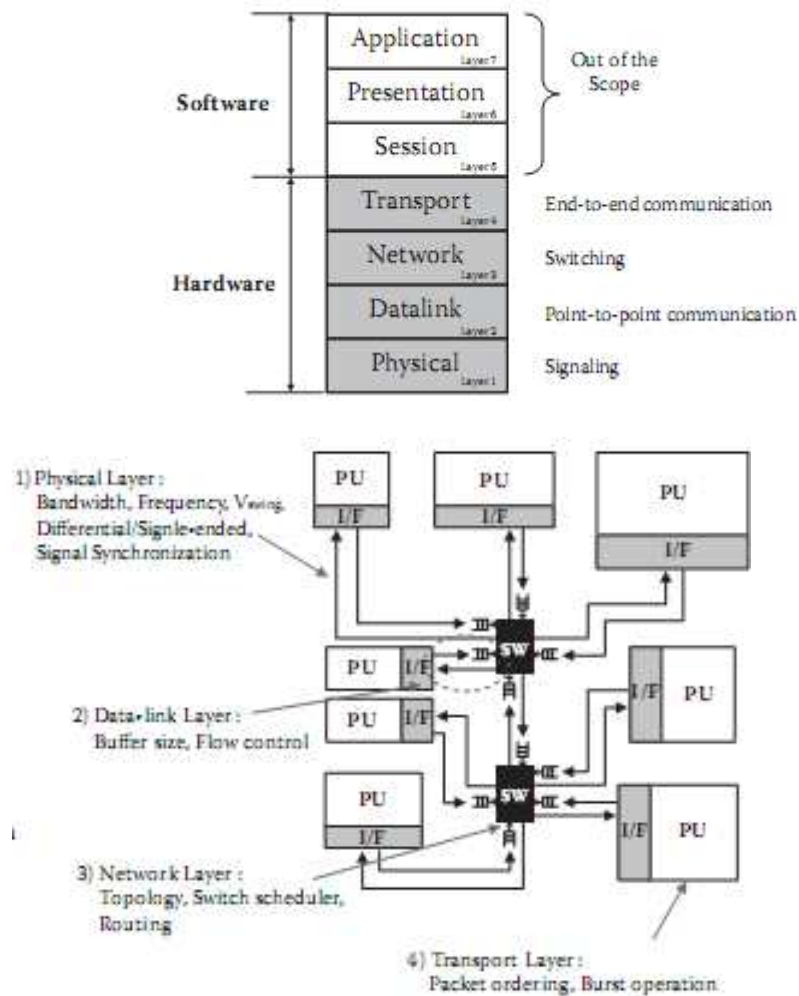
Application Layer 7

Presentation Layer 6

Session Layer 5

Out of the Scope

Software

Transport Layer 4

End-to-end communication

Network Layer 3

Switching

Datalink Layer 2

Point-to-point communication

Physical Layer 1

Signaling

Hardware

1) Physical Layer : Bandwidth, Frequency, $V_{swing}$, Differential/Single-ended, Signal Synchronization

PU

I/F

PU

I/F

PU

I/F

SW

PU

I/F

I/F

PU

2) Data-link Layer : Buffer size, Flow control

PU

I/F

I/F

PU

SW

PU

I/F

3) Network Layer : Topology, Switch scheduler, Routing

4) Transport Layer : Packet ordering, Burst operation